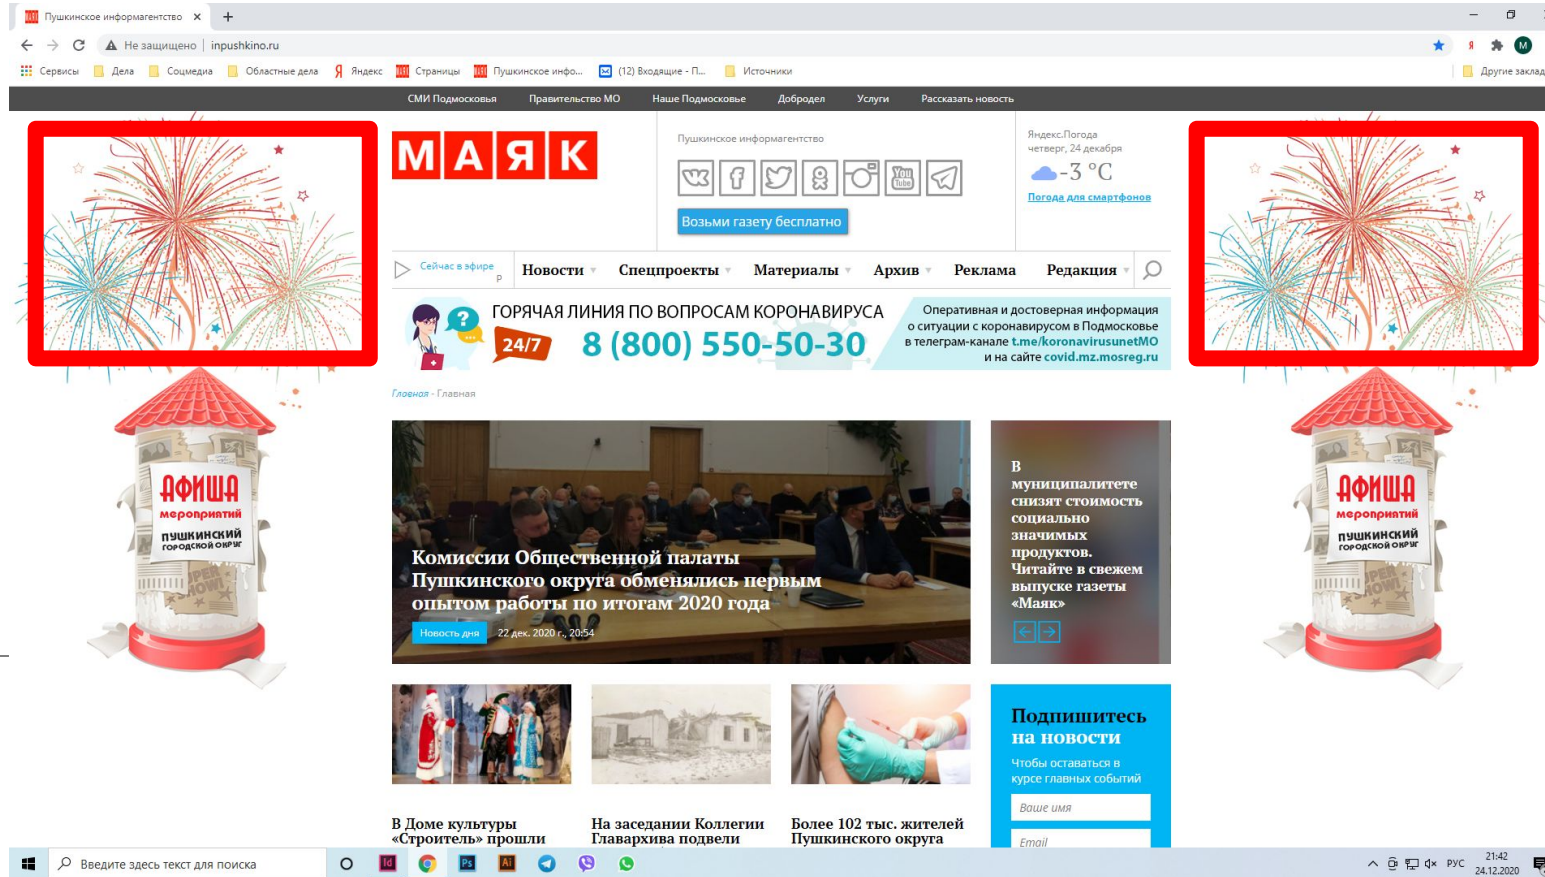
Пушкинское информагентство ×

Не защищено | inpushkino.ru

Сервисы Дела Соцмедиа Областные дела Яндекс Страницы Пушкинское инфо... (12) Входящие - П... Источники Другие заклад

СМИ Подмосковья Правительство МО Наше Подмосковье Добродел Услуги Рассказать новость

МАЯК

Пушкинское информагентство

Возьми газету бесплатно

Яндекс.Погода
четверг, 24 декабря
-3 °C
Погода для смартфонов

Сейчас в эфире

Новости Спецпроекты Материалы Архив Реклама Редакция

ГОРЯЧАЯ ЛИНИЯ ПО ВОПРОСАМ КОРОНАВИРУСА
24/7
8 (800) 550-50-30
Оперативная и достоверная информация о ситуации с коронавирусом в Подмосковье в телеграм-канале t.me/koronavirusnetMO и на сайте covid.mz.mosreg.ru

Главная - Главная

АФИША мероприятий пушкинский городской округ

Комиссии Общественной палаты Пушкинского округа обменялись первым опытом работы по итогам 2020 года
Новость дня 22 дек. 2020 г., 20:54

В муниципалитете снизят стоимость социально значимых продуктов. Читайте в свежем выпуске газеты «Маяк»

Подпишитесь на новости
Чтобы оставаться в курсе главных событий
Ваше имя
Email

В Доме культуры «Строитель» прошли
На заседании Коллегии Главархива подвели
Более 102 тыс. жителей Пушкинского округа

Введите здесь текст для поиска
РУС 21:42 24.12.2020